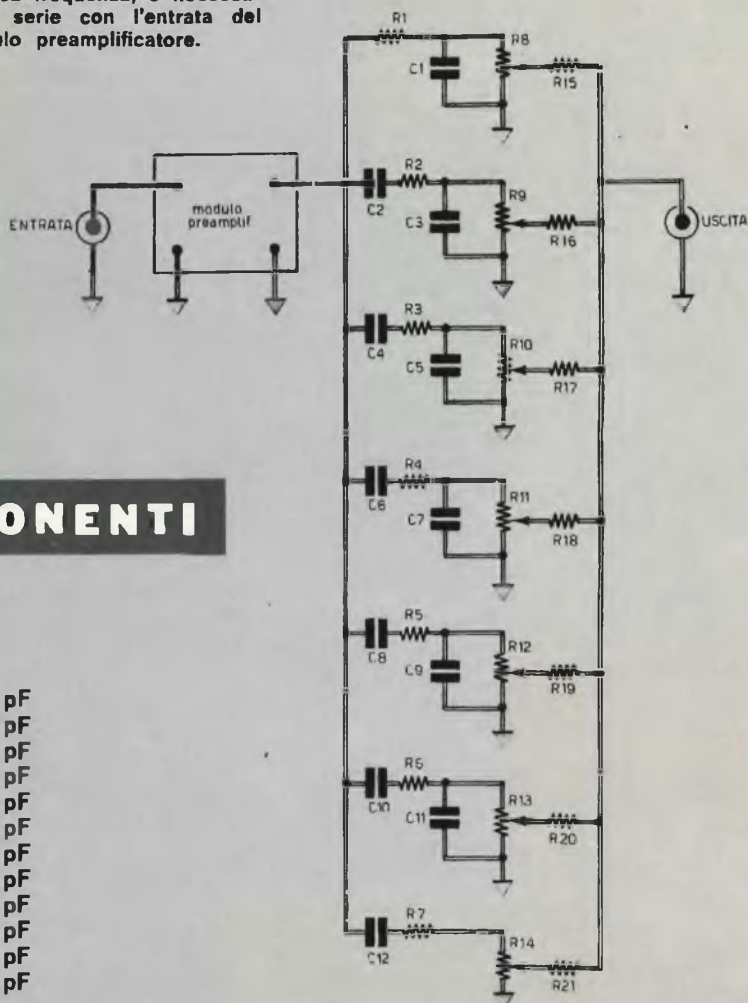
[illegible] frequenza, è necessa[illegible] serie con l'entrata del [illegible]lo preamplificatore.

R1
R8
C1
R15
ENTRATA
modulo preamplif
C2
R2
R9
C3
R16
USCITA
R3
C4
R10
C5
R17
ONENTI
R4
C6
R11
C7
R18
R5
C8
R12
C9
R19
R6
C10
R13
C11
R20
R7
C12
R14
R21

pF
pF
pF
pF
pF
pF
pF
pF
pF
pF
pF
pF